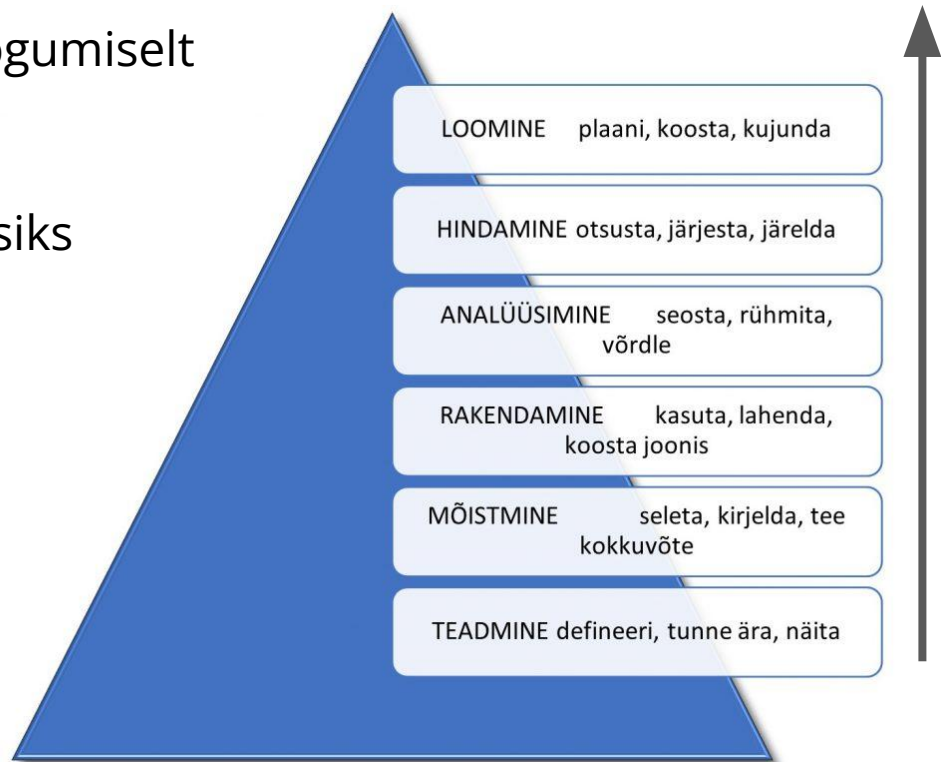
gumiselt

siks

LOOMINE plaani, koosta, kujunda

HINDAMINE otsusta, järjesta, järelda

ANALÜÜSIMINE seosta, rühmita, võrdle

RAKENDAMINE kasuta, lahenda, koosta joonis

MÕISTMINE seleta, kirjelda, tee kokkuvõte

TEADMINE defineeri, tunne ära, näita